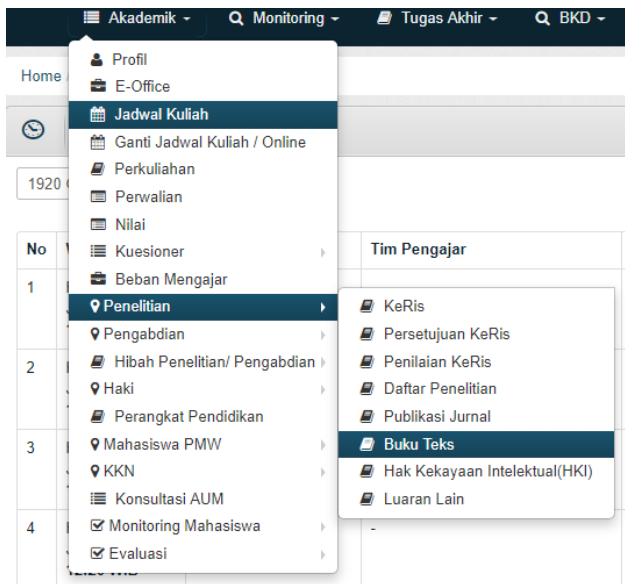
Akademik ▾ Monitoring ▾ Tugas Akhir ▾ BKD ▾

Home

1920

| No | | Tim Pengajar |
|---|---|---|
| 1 | | |
| 2 | | |
| 3 | | |
| 4 | | - |

Profil
E-Office
Jadwal Kuliah
Ganti Jadwal Kuliah / Online
Perkuliahan
Perwalian
Nilai
Kuesioner
Beban Mengajar
Penelitian
Pengabdian
Hibah Penelitian/ Pengabdian
Haki
Perangkat Pendidikan
Mahasiswa PMW
KKN
Konsultasi AUM
Monitoring Mahasiswa
Evaluasi

KeRis
Persetujuan KeRis
Penilaian KeRis
Daftar Penelitian
Publikasi Jurnal
Buku Teks
Hak Kekayaan Intelektual(HKI)
Luaran Lain

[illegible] WIB